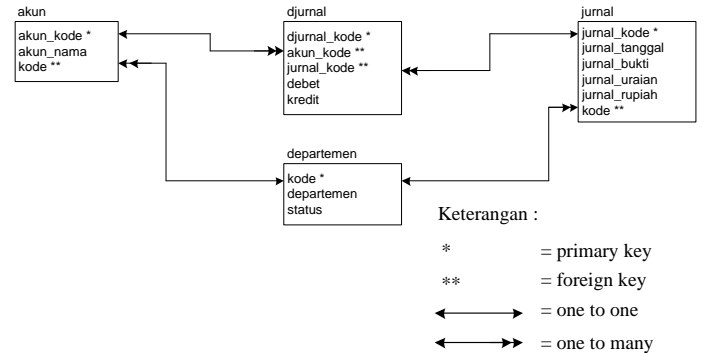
akun
akun_kode *
akun_nama
kode **

djurnal
djurnal_kode *
akun_kode **
jurnal_kode **
debet
kredit

jurnal
jurnal_kode *
jurnal_tanggal
jurnal_bukti
jurnal_uraian
jurnal_rupiah
kode **

departemen
kode *
departemen
status

Keterangan :

* = primary key

** = foreign key

= one to one

= one to many